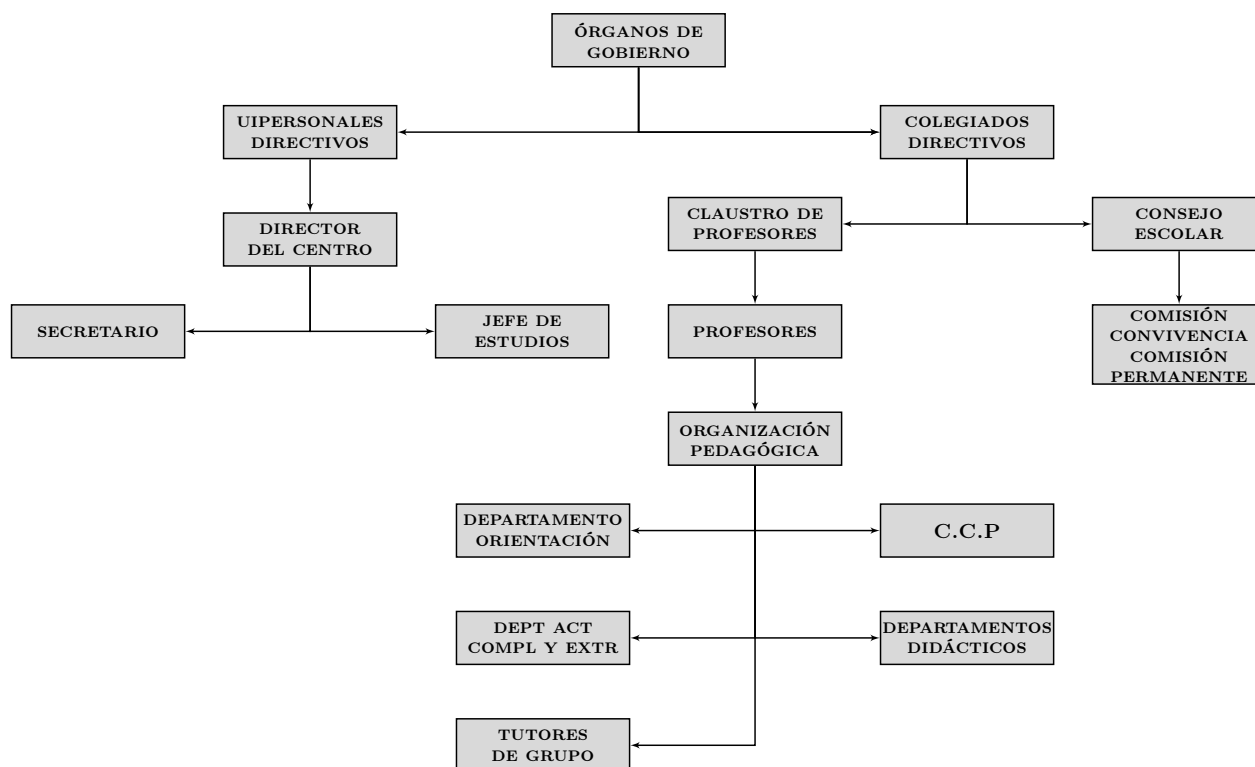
ÓRGANOS DE GOBIERNO

UIPERSONALES DIRECTIVOS

COLEGIADOS DIRECTIVOS

DIRECTOR DEL CENTRO

CLAUSTRO DE PROFESORES

CONSEJO ESCOLAR

SECRETARIO

JEFE DE ESTUDIOS

PROFESORES

COMISIÓN CONVIVENCIA COMISIÓN PERMANENTE

ORGANIZACIÓN PEDAGÓGICA

DEPARTAMENTO ORIENTACIÓN

C.C.P

DEPT ACT COMPL Y EXTR

DEPARTAMENTOS DIDÁCTICOS

TUTORES DE GRUPO